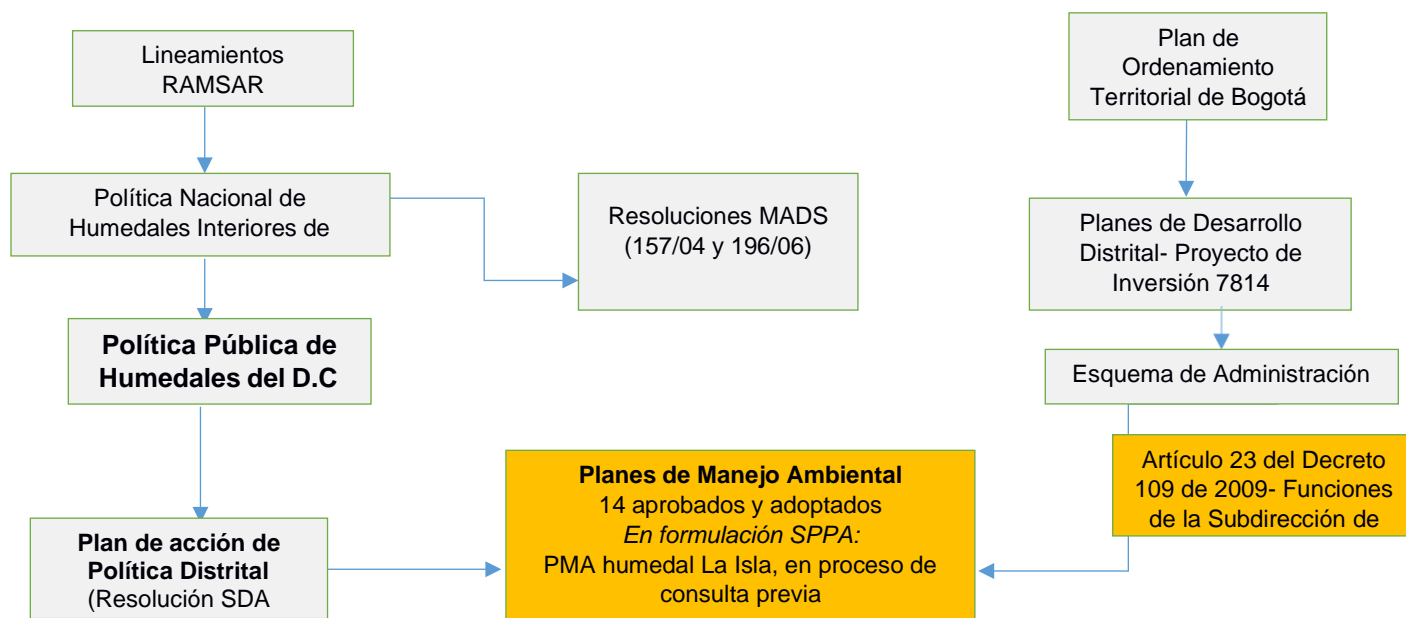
Lineamientos RAMSAR

Política Nacional de Humedales Interiores de

Resoluciones MADS (157/04 y 196/06)

Política Pública de Humedales del D.C

Plan de acción de Política Distrital (Resolución SDA

Plan de Ordenamiento Territorial de Bogotá

Planes de Desarrollo Distrital- Proyecto de Inversión 7814

Esquema de Administración

Artículo 23 del Decreto 109 de 2009- Funciones de la Subdirección de

**Planes de Manejo Ambiental**
14 aprobados y adoptados
*En formulación SPPA:*
PMA humedal La Isla, en proceso de consulta previa